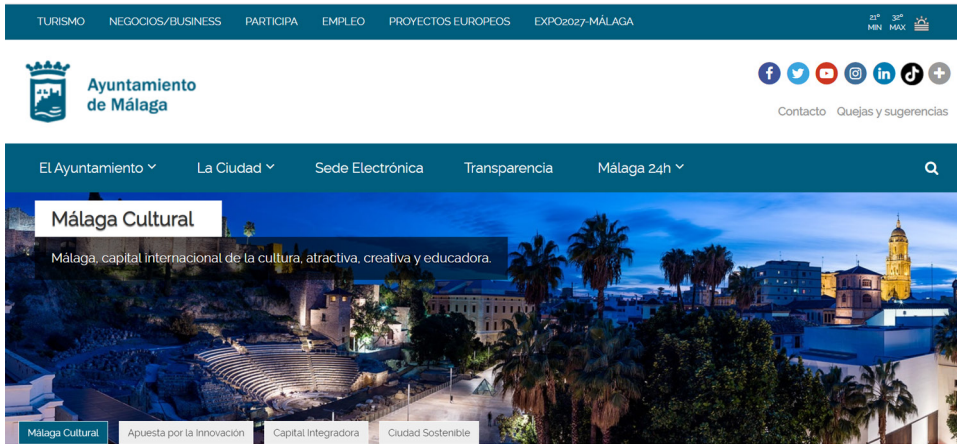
TURISMO NEGOCIOS/BUSINESS PARTICIPA EMPLEO PROYECTOS EUROPEOS EXPO2027-MÁLAGA

21° MIN 32° MAX

Ayuntamiento de Málaga

Contacto Quejas y sugerencias

El Ayuntamiento La Ciudad Sede Electrónica Transparencia Málaga 24h

Málaga Cultural

Málaga, capital internacional de la cultura, atractiva, creativa y educadora.

Málaga Cultural Apuesta por la Innovación Capital Integradora Ciudad Sostenible